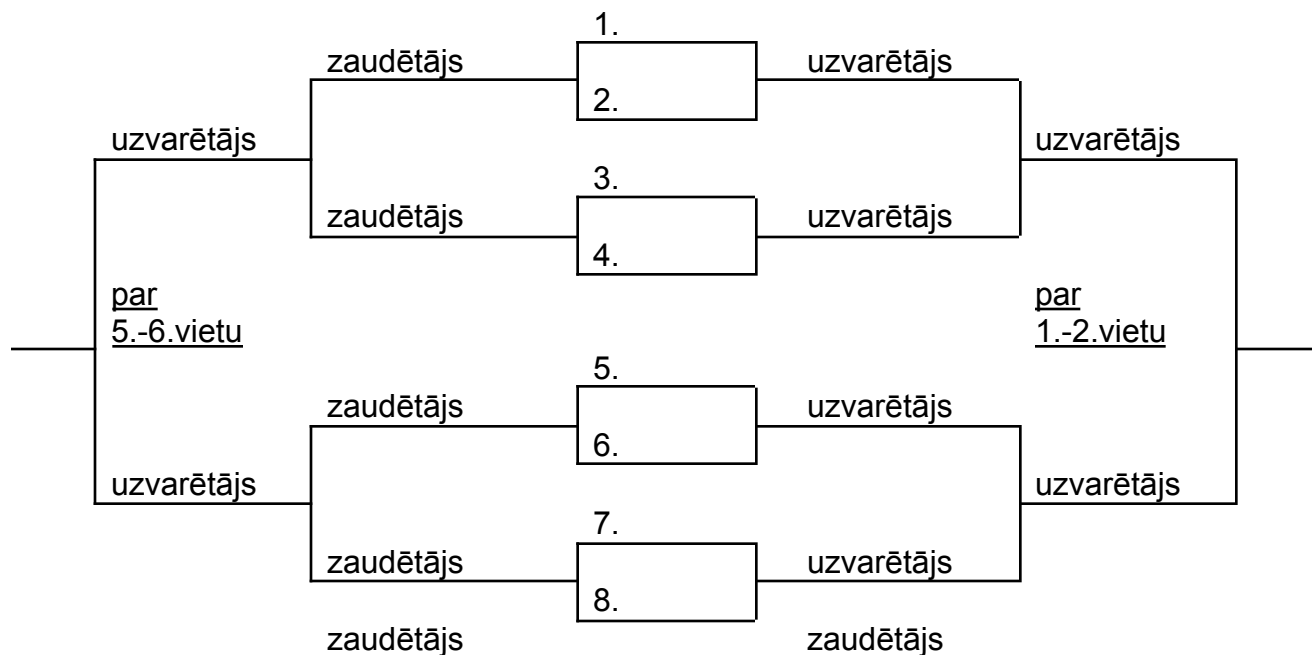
1.
zaudētājs
uzvarētājs
2.
uzvarētājs
uzvarētājs
3.
zaudētājs
uzvarētājs
4.
par
5.-6.vietu
par
1.-2.vietu
5.
zaudētājs
uzvarētājs
6.
uzvarētājs
uzvarētājs
7.
zaudētājs
uzvarētājs
8.
zaudētājs
zaudētājs